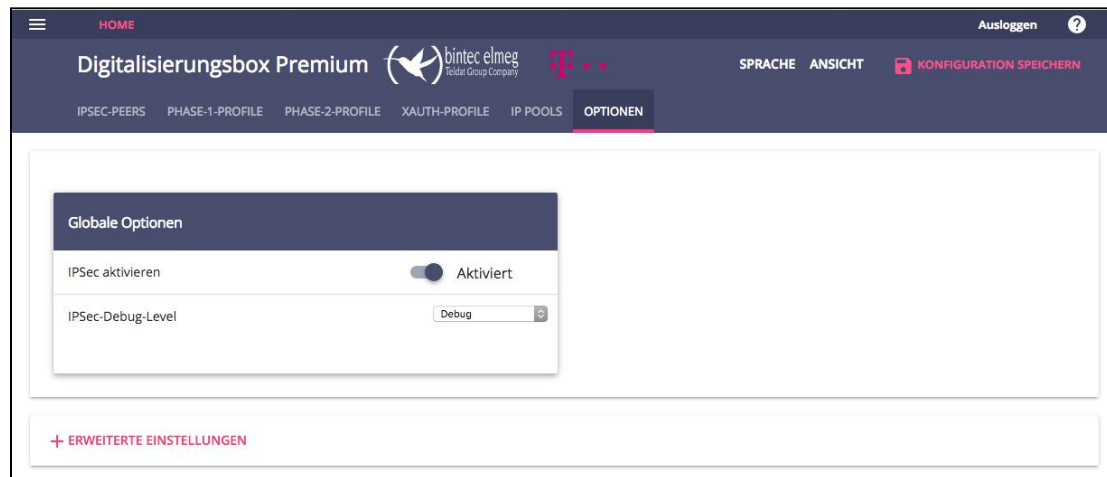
HOME

Ausloggen

Digitalisierungsbox Premium

bintec elmeg
Teldat Group Company

SPRACHE ANSICHT KONFIGURATION SPEICHERN

IPSEC-PEERS PHASE-1-PROFILE PHASE-2-PROFILE XAUTH-PROFILE IP POOLS OPTIONEN

Globale Optionen

IPSec aktivieren Aktiviert

IPSec-Debug-Level Debug

+ ERWEITERTE EINSTELLUNGEN